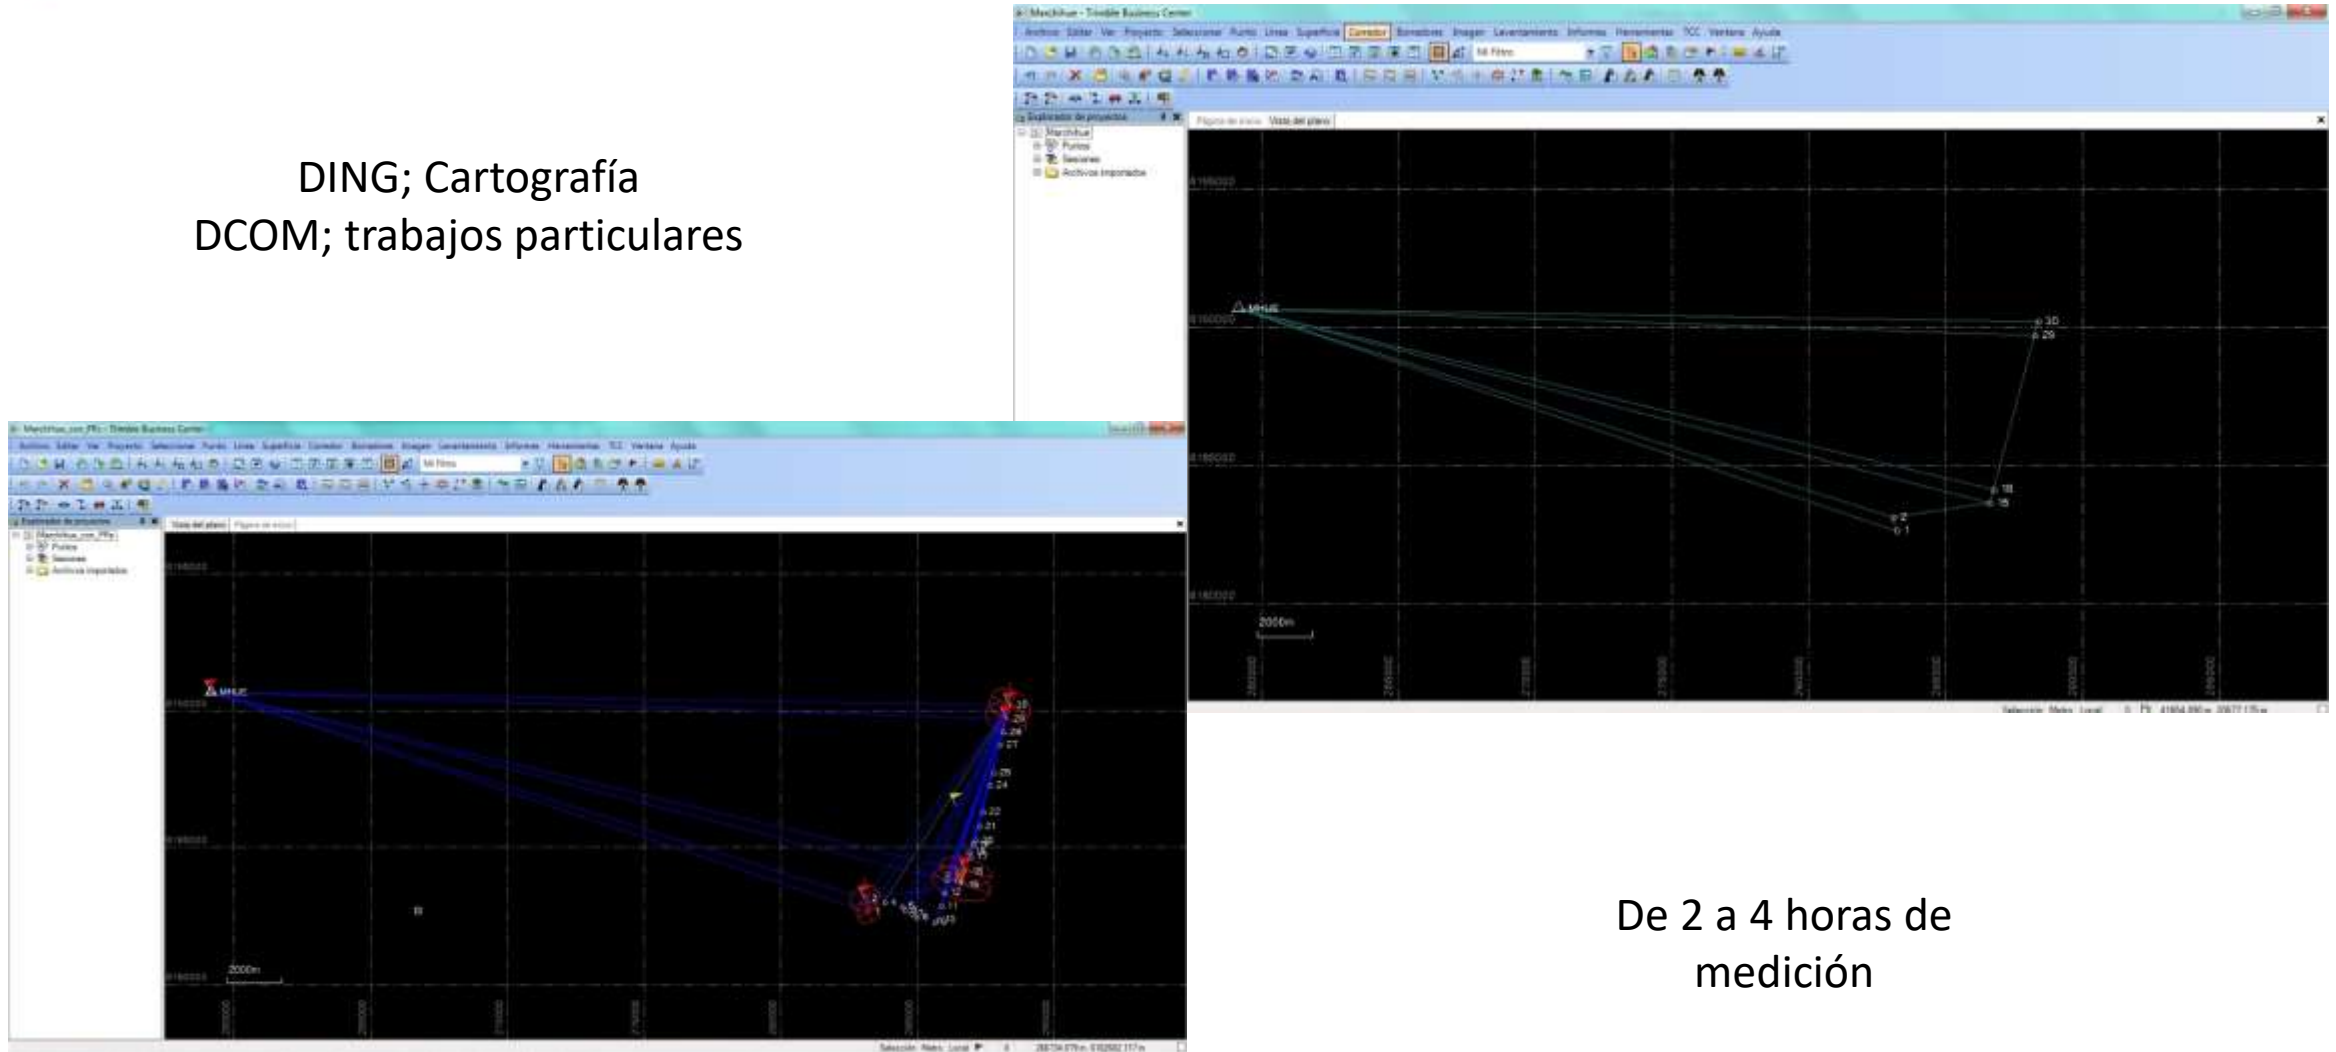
DING; Cartografía
DCOM; trabajos particulares

Marchihue - Trimble Business Center

Archivo Editar Ver Proyecto Seleccionar Punto Línea Superficie Corredor Bonadoras Imagen Levantamiento Informes Herramientas TCC Ventana Ayuda

Explorador de proyectos

Marchihue
Puntos
Sesiones
Archivos importados

Página de inicio Vista del plano

MHUE

30
29
18
15
2
1

2000m

Marchihue_con_PFs - Trimble Business Center

Archivo Editar Ver Proyecto Seleccionar Punto Línea Superficie Corredor Bonadoras Imagen Levantamiento Informes Herramientas TCC Ventana Ayuda

Explorador de proyectos

Marchihue_con_PFs
Puntos
Sesiones
Archivos importados

Vista del plano Página de inicio

MHUE

28
27
25
24
22
21
12
11

2000m

De 2 a 4 horas de medición